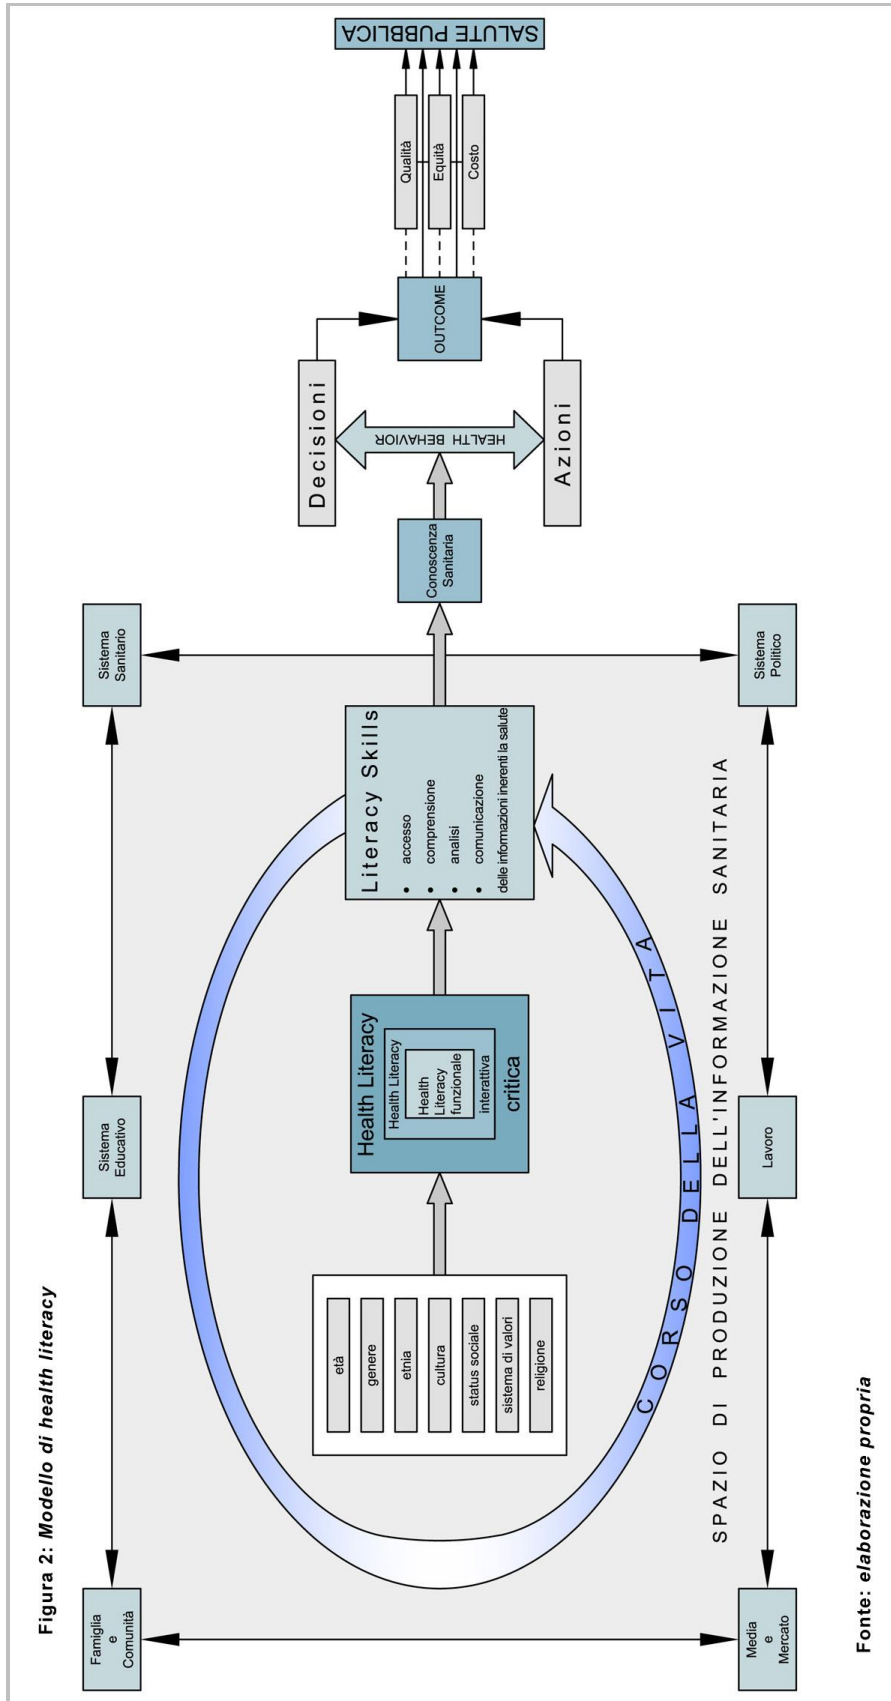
Figura 2: Modello di health literacy

Famiglia e Comunità

Sistema Educativo

Sistema Sanitario

Media e Mercato

Lavoro

Sistema Politico

età
genere
etnia
cultura
status sociale
sistema di valori
religione

Health Literacy
Health Literacy
Health Literacy funzionale
interattiva
critica

Literacy Skills
• accesso
• comprensione
• analisi
• comunicazione
delle informazioni inerenti la salute

CORSO DELLA VITA

SPAZIO DI PRODUZIONE DELL'INFORMAZIONE SANITARIA

Conoscenza Sanitaria

Decisioni

HEALTH BEHAVIOR

Azioni

OUTCOME

Qualità
Equità
Costo

SALUTE PUBBLICA

Fonte: elaborazione propria